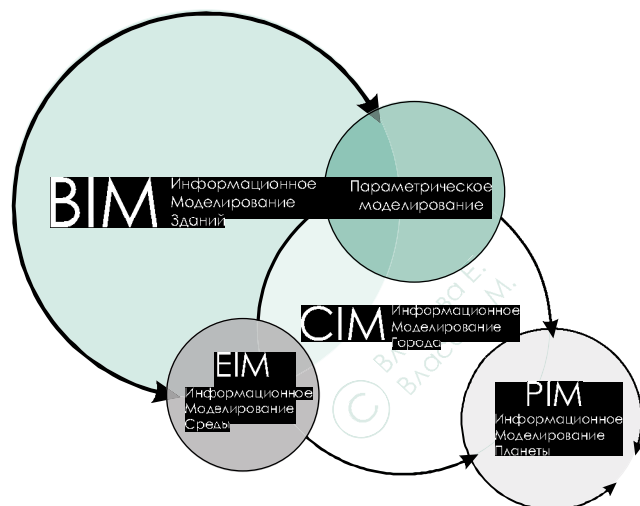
BIM Информационное Моделирование Зданий

Параметрическое моделирование

CIM Информационное Моделирование Города

EIM Информационное Моделирование Среды

PIM Информационное Моделирование Планеты

© Власова Е. Власов М.